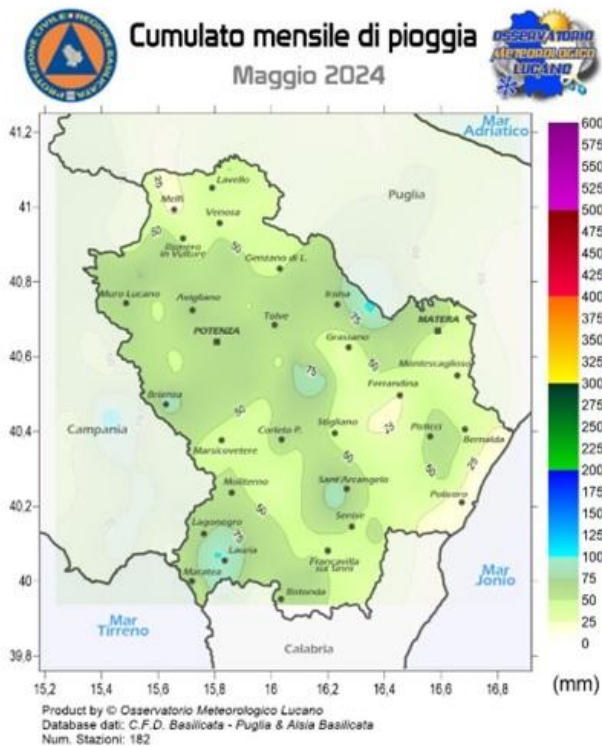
PROTEZIONE CIVILE REGIONE BASILICATA

Cumulato mensile di pioggia

Maggio 2024

OSSERVATORIO METEOROLOGICO LUCANO

41,2
41
40,8
40,6
40,4
40,2
40
39,8

15,2 15,4 15,6 15,8 16 16,2 16,4 16,6 16,8

Mar Adriatico
Puglia
Campania
Mar Tirreno
Calabria
Mar Jonio

Lavello
Melfi
Venosa
Rionero in Vulture
Genzano di L.
Irsina
Muro Lucano
Avigliano
Tolve
MATERA
POTENZA
Grassano
Montescaglioso
Ferrandina
Brienza
Stigliano
Pisticci
Bernalda
Corleto P.
Marsicovetere
Moliterno
Sant'Arcangelo
Policoro
Lagonegro
Senise
Lauria
Francavilla sul Sinni
Maratea
Rotonda

25
50
50
50
75
50
75
50
25
50
50
25
50
50
50
25
75

600
575
550
525
500
475
450
425
400
375
350
325
300
275
250
225
200
175
150
125
100
75
50
25
0

(mm)

Product by © Osservatorio Meteorologico Lucano
Database dati: C.F.D. Basilicata - Puglia & Alsia Basilicata
Num. Stazioni: 182